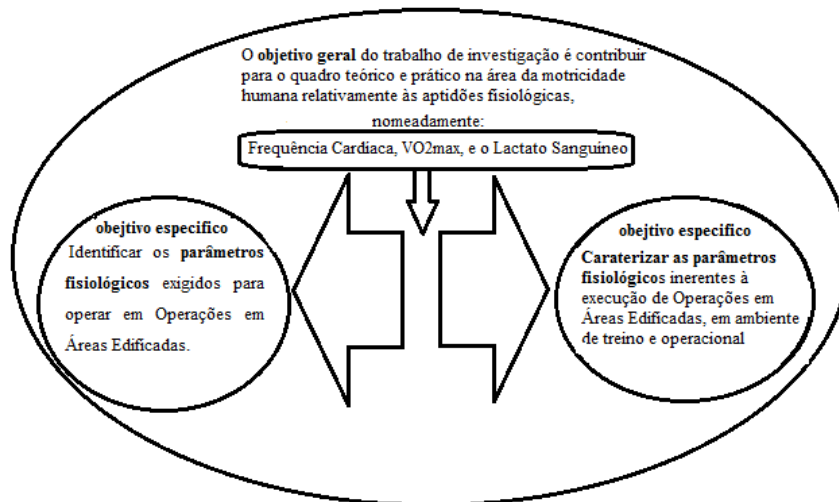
O objetivo geral do trabalho de investigação é contribuir para o quadro teórico e prático na área da motricidade humana relativamente às aptidões fisiológicas, nomeadamente:

Frequência Cardíaca, VO2max, e o Lactato Sanguíneo

obejtivo especifico
Identificar os parâmetros fisiológicos exigidos para operar em Operações em Áreas Edificadas.

objetivo especifico
Caraterizar as parâmetros fisiológicos inerentes à execução de Operações em Áreas Edificadas, em ambiente de treino e operacional